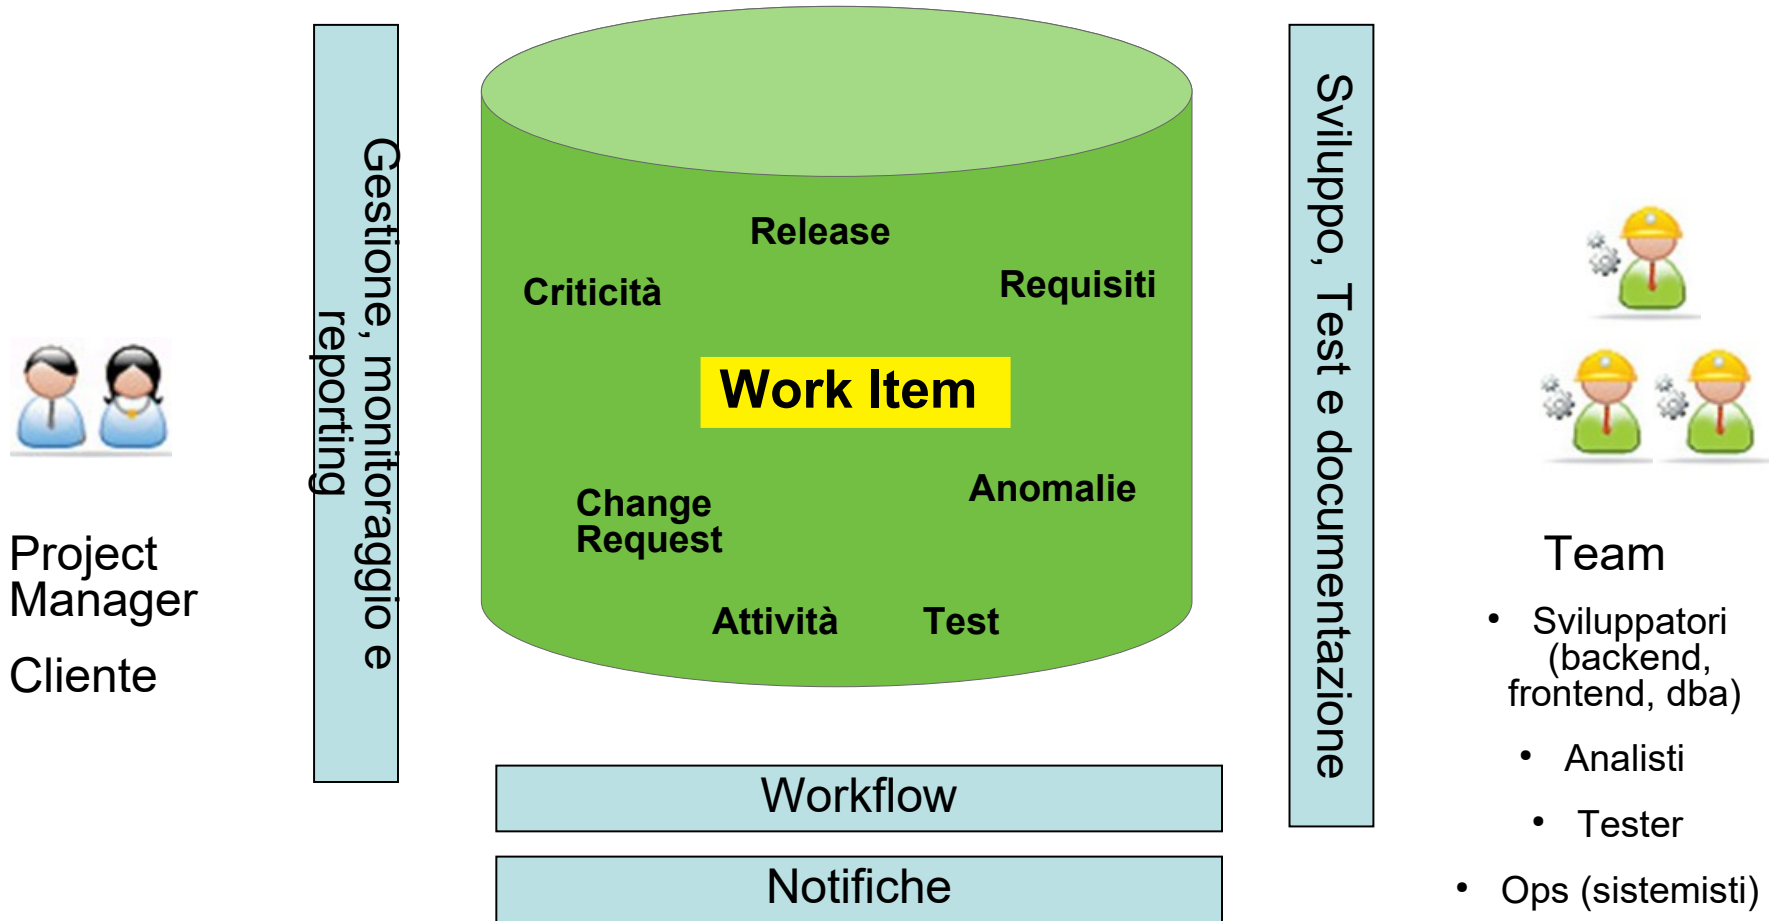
Project Manager

Cliente

Gestione, monitoraggio e reporting

Release

Criticità

Requisiti

Work Item

Change Request

Anomalie

Attività

Test

Workflow

Notifiche

Sviluppo, Test e documentazione

Team

- Sviluppatori (backend, frontend, dba)
- Analisti
- Tester
- Ops (sistemisti)